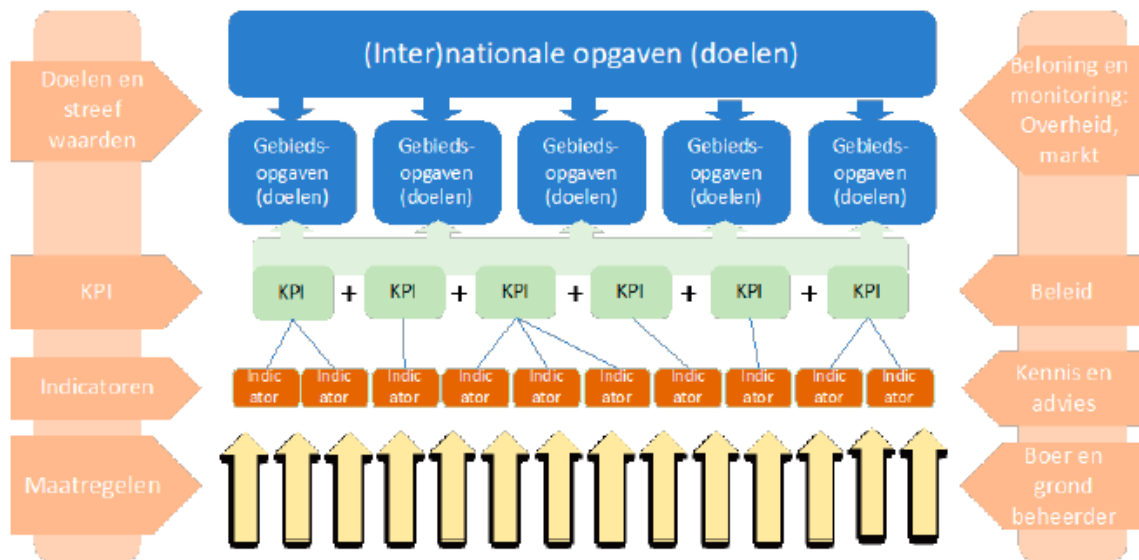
Doelen en streef waarden

(Inter)nationale opgaven (doelen)

Beloning en monitoring: Overheid, markt

Gebieds-opgaven (doelen)

Gebieds-opgaven (doelen)

Gebieds-opgaven (doelen)

Gebieds-opgaven (doelen)

Gebieds-opgaven (doelen)

KPI

KPI + KPI + KPI + KPI + KPI + KPI

Beleid

Indicatoren

Indic ator Indic ator Indic ator Indic ator Indic ator Indic ator Indic ator Indic ator Indic ator Indic ator

Kennis en advies

Maatregelen

Boer en grond beheerder